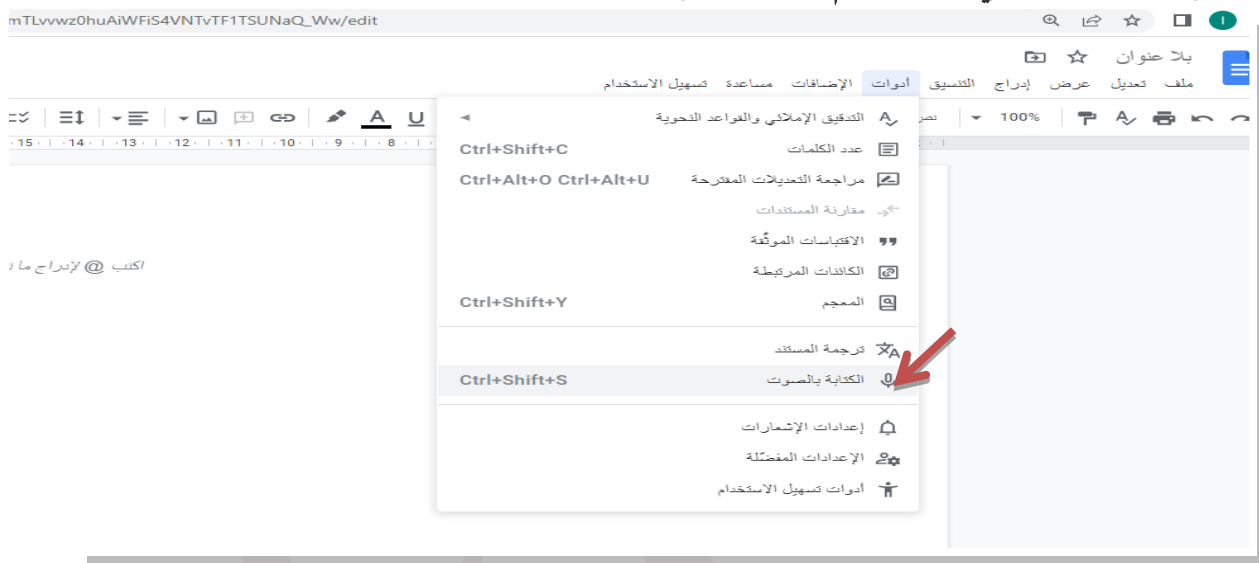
mTLvvwz0huAiWFiS4VNTvTF1TSUNaQ_Ww/edit

بلا عنوان

ملف تعديل عرض إدراج التنسيق أدوات الإضافات مساعدة تسهيل الاستخدام

100%

15 14 13 12 11 10 9 8

اكتب @ لإدراج ما

التدقيق الإملائي والقواعد النحوية
عدد الكلمات Ctrl+Shift+C
مراجعة التعديلات المقترحة Ctrl+Alt+O Ctrl+Alt+U
مقارنة المستندات
الاقتباسات الموثّقة
الكائنات المرتبطة
المعجم Ctrl+Shift+Y

ترجمة المستند
الكتابة بالصوت Ctrl+Shift+S

إعدادات الإشعارات
الإعدادات المفضّلة
أدوات تسهيل الاستخدام